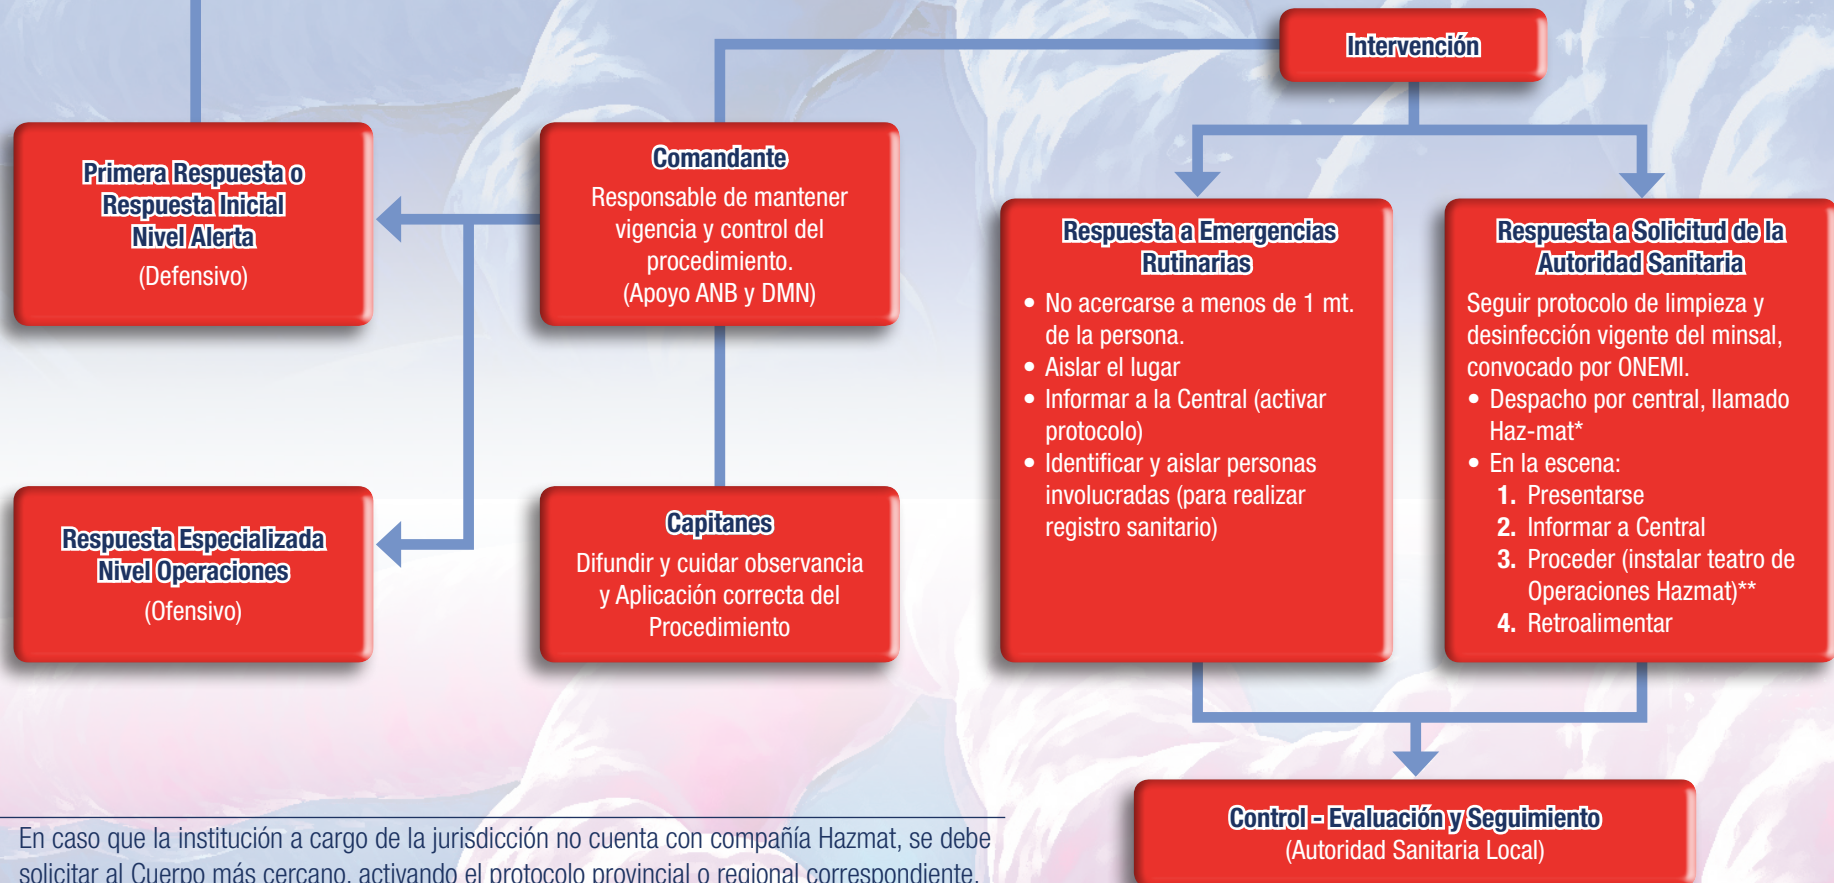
Intervención

Primera Respuesta o Respuesta Inicial Nivel Alerta
(Defensivo)

Comandante
Responsable de mantener vigencia y control del procedimiento.
(Apoyo ANB y DMN)

Respuesta a Emergencias Rutinarias
• No acercarse a menos de 1 mt. de la persona.
• Aislar el lugar
• Informar a la Central (activar protocolo)
• Identificar y aislar personas involucradas (para realizar registro sanitario)

Respuesta a Solicitud de la Autoridad Sanitaria
Seguir protocolo de limpieza y desinfección vigente del minsal, convocado por ONEMI.
• Despacho por central, llamado Haz-mat*
• En la escena:
1. Presentarse
2. Informar a Central
3. Proceder (instalar teatro de Operaciones Hazmat)**
4. Retroalimentar

Respuesta Especializada Nivel Operaciones
(Ofensivo)

Capitanes
Difundir y cuidar observancia y Aplicación correcta del Procedimiento

Control - Evaluación y Seguimiento
(Autoridad Sanitaria Local)

En caso que la institución a cargo de la jurisdicción no cuenta con compañía Hazmat, se debe solicitar al Cuerpo más cercano, activando el protocolo provincial o regional correspondiente.